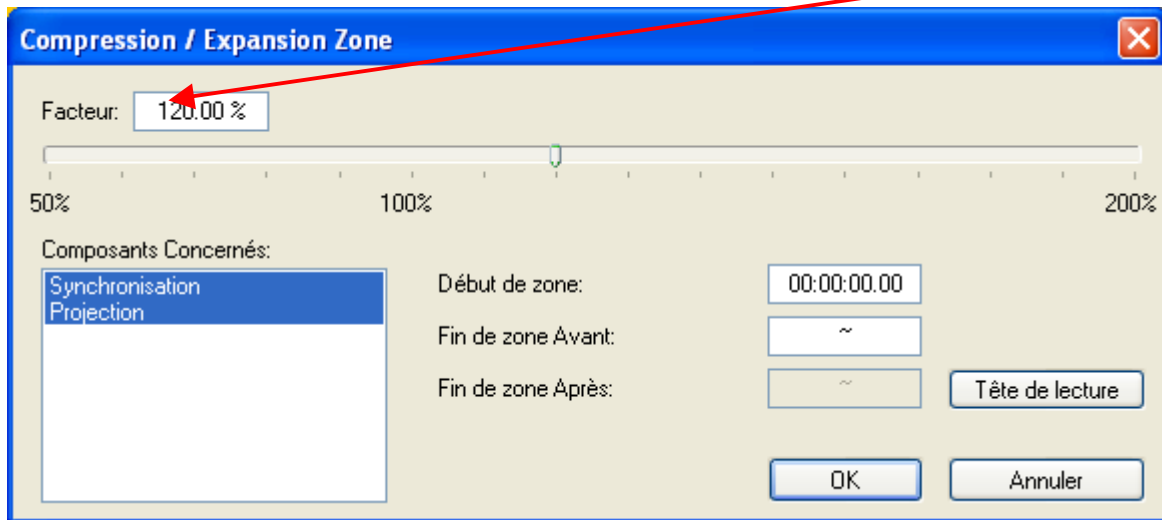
Compression / Expansion Zone

Facteur: 120.00 %

50%

100%

200%

Composants Concernés:

Synchronisation
Projection

Début de zone: 00:00:00.00

Fin de zone Avant: ~

Fin de zone Après: ~

Tête de lecture

OK

Annuler